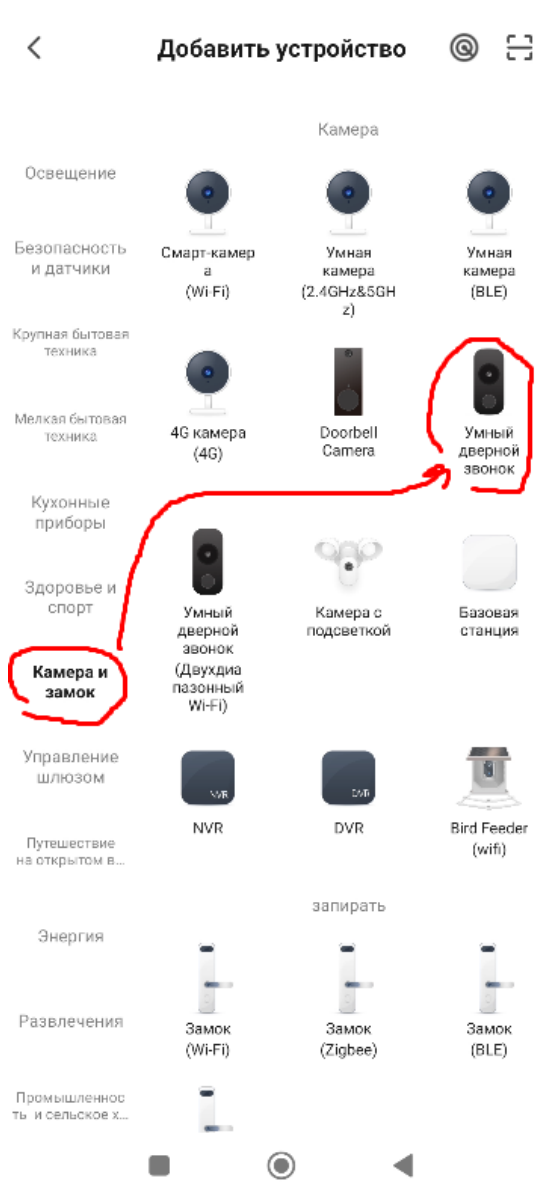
Добавить устройство

Освещение

Безопасность и датчики

Крупная бытовая техника

Мелкая бытовая техника

Кухонные приборы

Здоровье и спорт

Камера и замок

Управление шлюзом

Путешествие на открытом в...

Энергия

Развлечения

Промышленность и сельское х...

Камера

Смарт-камера (Wi-Fi)

Умная камера (2.4GHz&5GHz)

Умная камера (BLE)

4G камера (4G)

Doorbell Camera

Умный дверной звонок

Умный дверной звонок (Двухдиапазонный Wi-Fi)

Камера с подсветкой

Базовая станция

NVR

NVR

DVR

DVR

Bird Feeder (wifi)

запирать

Замок (Wi-Fi)

Замок (Zigbee)

Замок (BLE)